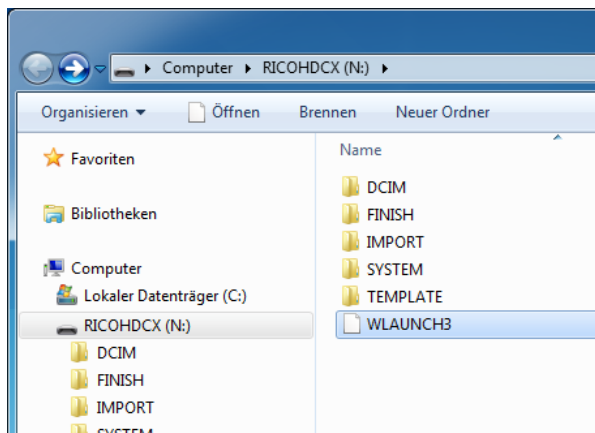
▸ Computer ▸ RICOHDCX (N:) ▸

Organisieren ▾ Öffnen Brennen Neuer Ordner

Favoriten

Bibliotheken

Computer

Lokaler Datenträger (C:)

RICOHDCX (N:)

DCIM

FINISH

IMPORT

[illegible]

Name

DCIM

FINISH

IMPORT

SYSTEM

TEMPLATE

WLAUNCH3